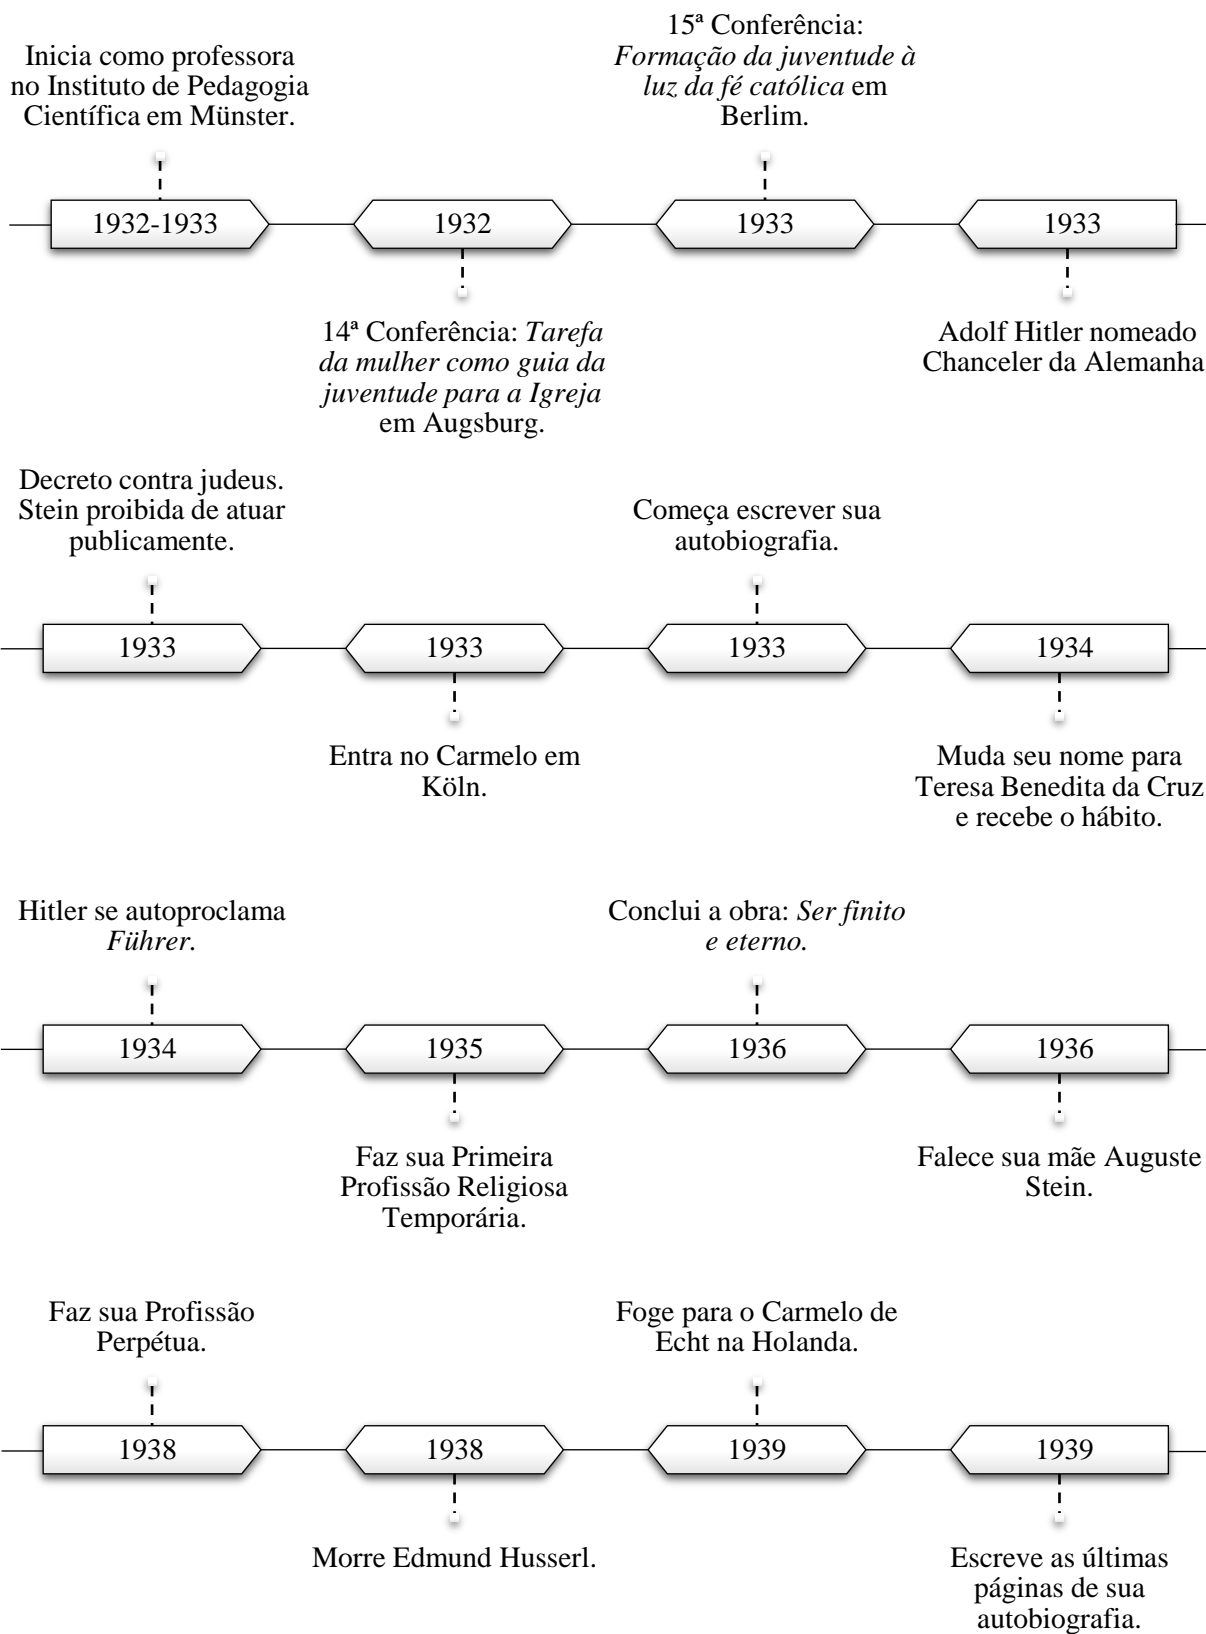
Inicia como professora no Instituto de Pedagogia Científica em Münster.

15ª Conferência: *Formação da juventude à luz da fé católica* em Berlim.

1932-1933

1932

1933

1933

14ª Conferência: *Tarefa da mulher como guia da juventude para a Igreja* em Augsburg.

Adolf Hitler nomeado Chanceler da Alemanha

Decreto contra judeus. Stein proibida de atuar publicamente.

Começa escrever sua autobiografia.

1933

1933

1933

1934

Entra no Carmelo em Köln.

Muda seu nome para Teresa Benedita da Cruz e recebe o hábito.

Hitler se autoproclama *Führer.*

Conclui a obra: *Ser finito e eterno.*

1934

1935

1936

1936

Faz sua Primeira Profissão Religiosa Temporária.

Falece sua mãe Auguste Stein.

Faz sua Profissão Perpétua.

Foge para o Carmelo de Echt na Holanda.

1938

1938

1939

1939

Morre Edmund Husserl.

Escreve as últimas páginas de sua autobiografia.